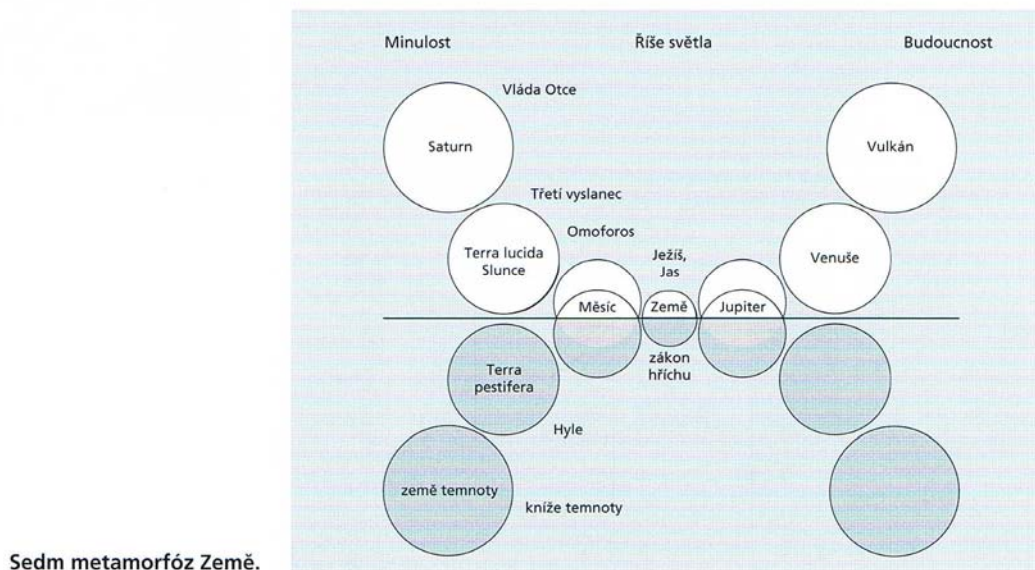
Minulost

Říše světla

Budoucnost

Vláda Otce

Saturn

Vulkán

Třetí vyslanec

Omoforos

Terra lucida Slunce

Ježíš, Jas

Venuše

Měsíc

Země

Jupiter

Terra pestifera

zákon hříchu

Hyle

země temnoty

kníže temnoty

Sedm metamorfóz Země.